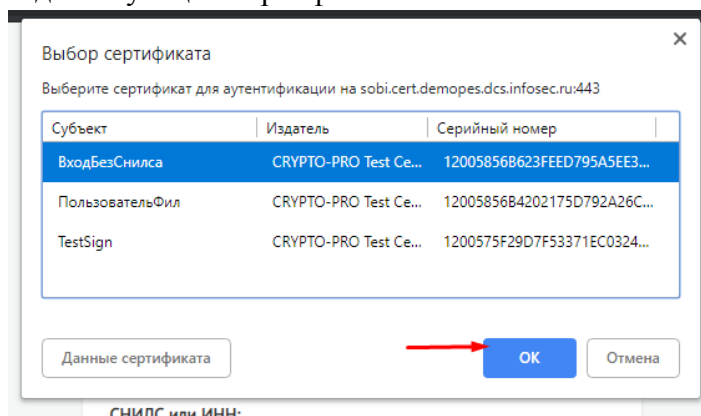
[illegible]

Выбор сертификата

×

Выберите сертификат для аутентификации на sobi.cert.demopes.dcs.infosec.ru:443

| Субъект | Издатель | Серийный номер |
|---|---|---|
| ВходБезСнилса | CRYPTO-PRO Test Ce... | 12005856B623FEED795A5EE3... |
| ПользовательФил | CRYPTO-PRO Test Ce... | 12005856B4202175D792A26C... |
| TestSign | CRYPTO-PRO Test Ce... | 1200575F29D7F53371EC0324... |

Данные сертификата

OK

Отмена

СНИЛС или ИНН: